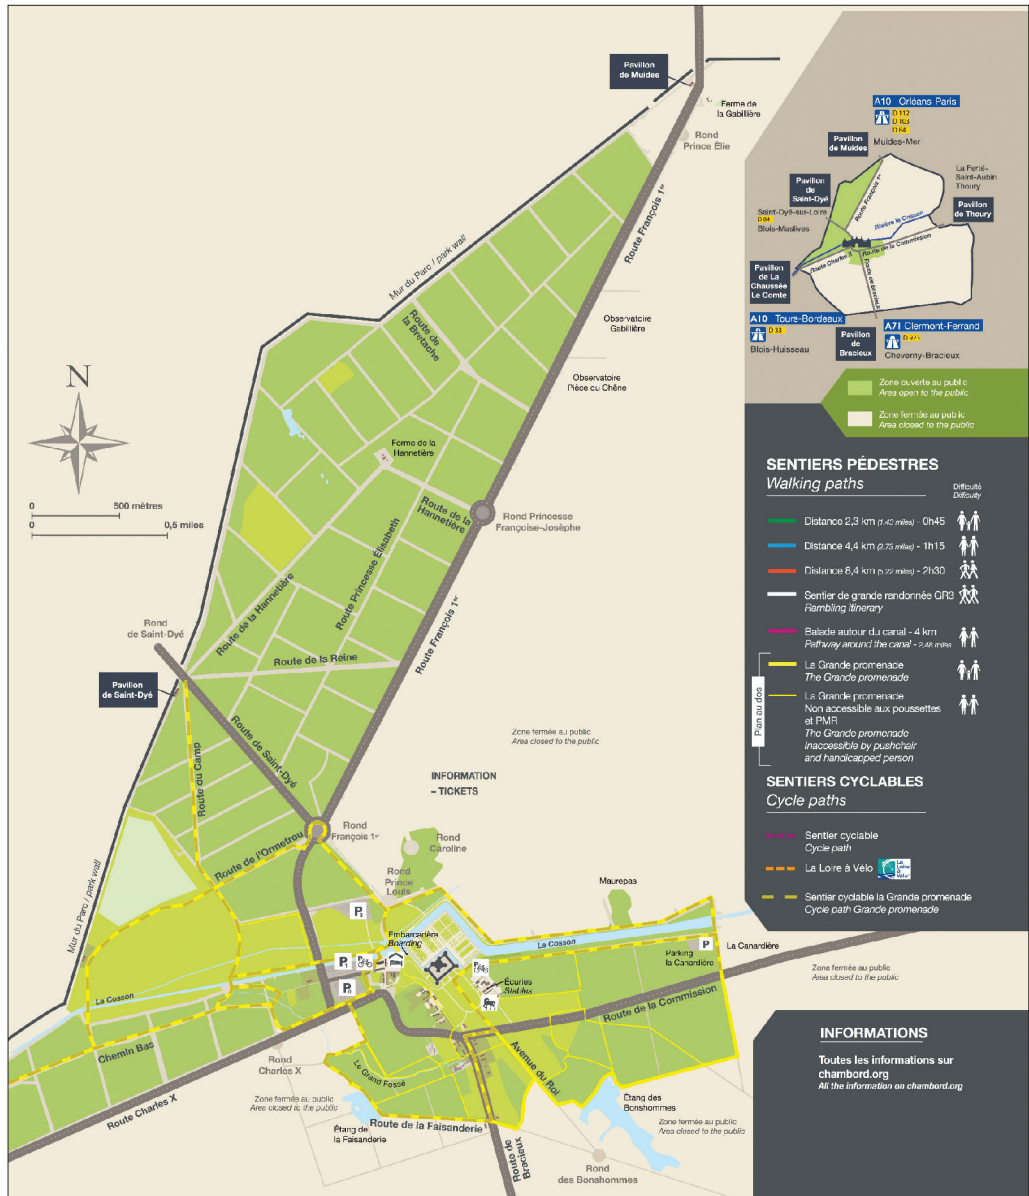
Pavillon de Muides

Ferme de la Gabillière

Rond Prince Élie

Route François 1er

Mur du Parc / park wall

Route de la Bretèche

Observatoire Gabillière

Observatoire Pièce au Chêne

Ferme de la Hannetière

Route de la Hannetière

Rond Princesse Françoise-Joséphe

Route de la Hannetière

Route Princesse Élisabeth

Route François 1er

Route de la Reine

N

0 500 mètres
0 0,5 miles

Rond de Saint-Dyé

Pavillon de Saint-Dyé

Route du Camp

Route de Saint-Dyé

Route de l'Ormetrou

Rond François 1er

Zone fermée au public
Area closed to the public

INFORMATION - TICKETS

Rond Caroline

Rond Prince Louis

Maurepas

Mur du Parc / park wall

Embarcadère
Boarding

Le Cosson

Écuries
Stables

Parking la Canardière

La Canardière

Zone fermée au public
Area closed to the public

Le Cosson

Chemin Bas

Route de la Commission

Avenue du Roi

Rond Charles X

Le Grand Fossé

Route Charles X

Zone fermée au public
Area closed to the public

Étang de la Faisanderie

Route de la Faisanderie

Route de Bracieux

Étang des Bonshommes

Zone fermée au public
Area closed to the public

Rond des Bonshommes

A10 Orléans Paris
D 112
D 103
D 84

Pavillon de Muides

Muides-Mer

La Ferté-Saint-Aubin Thoury

Pavillon de Saint-Dyé

Saint-Dyé-sur-Loire
D 84
Blois-Maslives

Pavillon de Thoury

Rivière le Cosson

Route de la Commission

Route Charles X

Route François 1er

Route de Bracieux

Pavillon de La Chaussée Le Comte

A10 Tours-Bordeaux
D 33
Blois-Huisseau

Pavillon de Bracieux

A71 Clermont-Ferrand
D 923
Cheverny-Bracieux

Zone ouverte au public
Area open to the public

Zone fermée au public
Area closed to the public

SENTIERS PÉDESTRES
Walking paths

Difficulté
Difficulty

Distance 2,3 km (1.43 miles) - 0h45

Distance 4,4 km (2.73 miles) - 1h15

Distance 8,4 km (5.22 miles) - 2h30

Sentier de grande randonnée GR3
Rambling itinerary

Balade autour du canal - 4 km
Pathway around the canal - 2.48 miles

Pan du dos

La Grande promenade
The Grande promenade

La Grande promenade
Non accessible aux poussettes et PMR
The Grande promenade inaccessible by pushchair and handicapped person

SENTIERS CYCLABLES
Cycle paths

Sentier cyclable
Cycle path

La Loire à Vélo

Sentier cyclable la Grande promenade
Cycle path Grande promenade

INFORMATIONS

Toutes les informations sur chambord.org
All the information on chambord.org